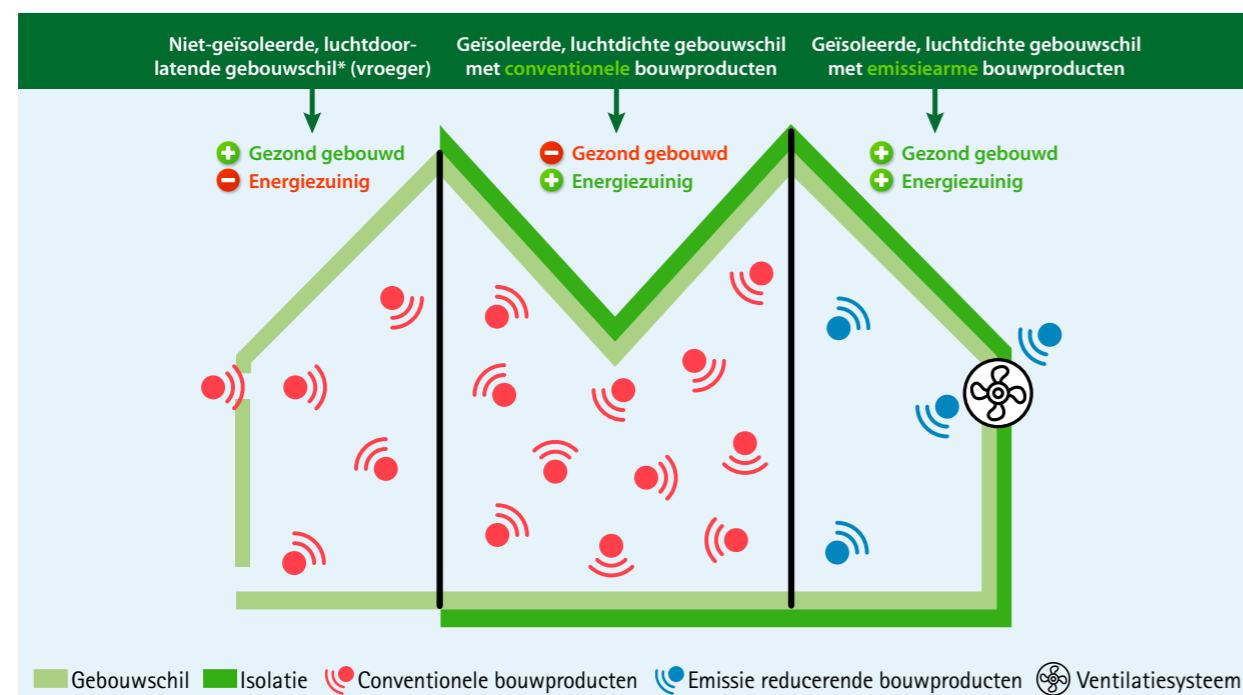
Niet-geïsoleerde, luchtdoorlatende gebouwschil* (vroeger)

Geïsoleerde, luchtdichte gebouwschil met conventionele bouwproducten

Geïsoleerde, luchtdichte gebouwschil met emissiearme bouwproducten

Gezond gebouwd
Energiezuinig

Gezond gebouwd
Energiezuinig

Gezond gebouwd
Energiezuinig

Gebouwschil Isolatie Conventionele bouwproducten Emissie reducerende bouwproducten Ventilatiesysteem